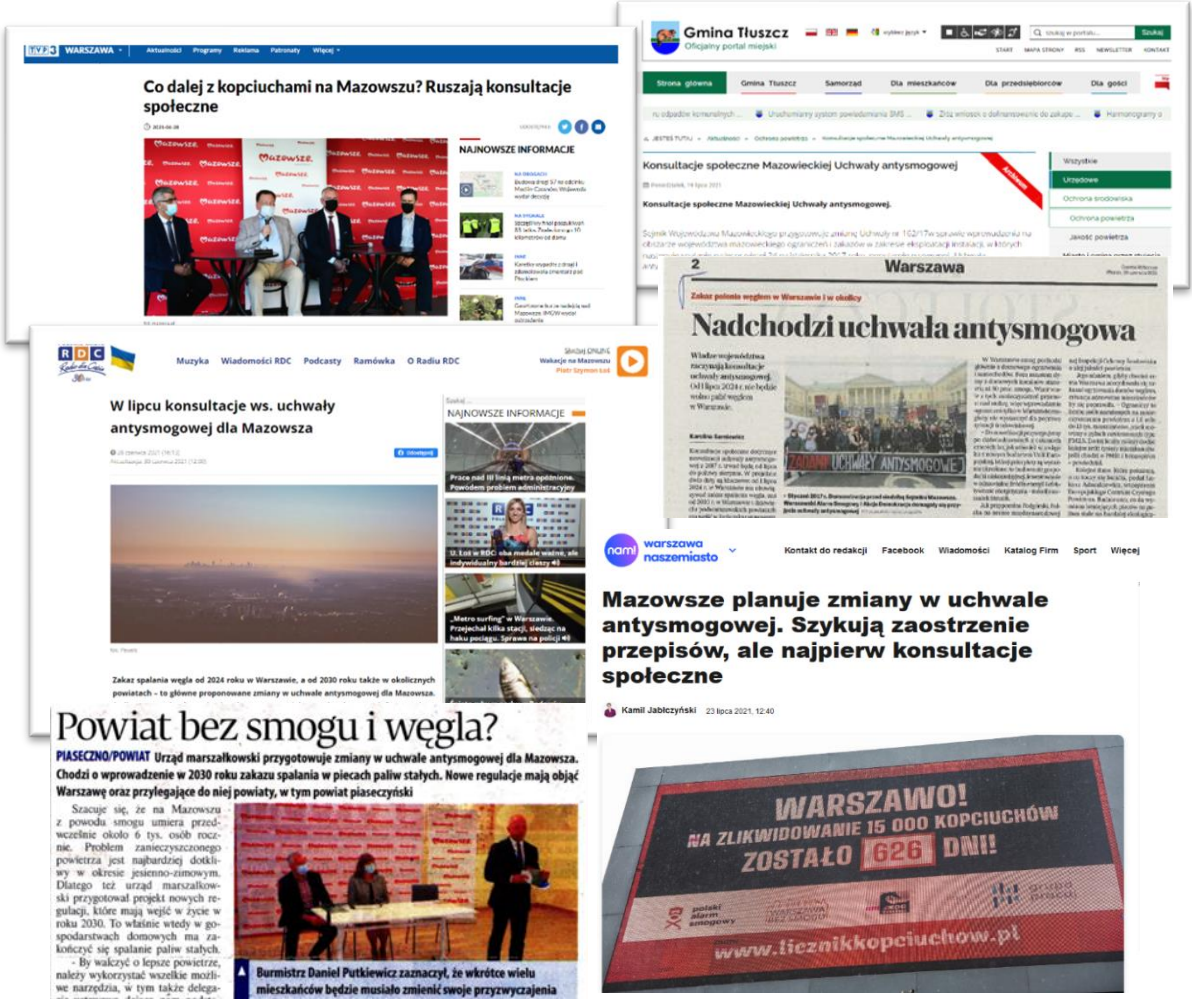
TVP3 WARSZAWA Aktualności Programy Reklama Patronaty Więcej

Co dalej z kopciuchami na Mazowszu? Ruszają konsultacje społeczne

NAJNOWSZE INFORMACJE

Gmina Tłuszcz
Oficjalny portal miejski

Strona główna Gmina Tłuszcz Samorząd Dla mieszkańców Dla przedsiębiorców Dla gości

Konsultacje społeczne Mazowieckiej Uchwały antysmogowej

Konsultacje społeczne Mazowieckiej Uchwały antysmogowej.

Wszystkie
Urzędowe
Ochrona środowiska
Ochrona powietrza
Jakość powietrza

Warszawa

Zakaz palenia węglem w Warszawie i w okolicy

Nadchodzi uchwała antysmogowa

ZADANIE UCHWAŁY ANTYSMOGOWEJ

RDC Muzyka Wiadomości RDC Podcasty Ramówka O Radiu RDC

W lipcu konsultacje ws. uchwały antysmogowej dla Mazowsza

NAJNOWSZE INFORMACJE

Prace nad III linią metra opóźnione. Powodem problem administracyjny

"Metro surfing" w Warszawie. Przejechał kilka stacji, siedząc na haku pociągu. Sprawa na policji

Zakaz spalania węgla od 2024 roku w Warszawie, a od 2030 roku także w okolicznych powiatach – to główne proponowane zmiany w uchwale antysmogowej dla Mazowsza.

warszawa naszemiasto Kontakt do redakcji Facebook Wiadomości Katalog Firm Sport Więcej

Mazowsze planuje zmiany w uchwale antysmogowej. Szykują zaostrzenie przepisów, ale najpierw konsultacje społeczne

Kamil Jabłczyński 23 lipca 2021, 12:40

WARSZAWO! NA ZLIKWIDOWANIE 15 000 KOPCIUCHÓW ZOSTAŁO 626 DNI!
polski alarm smogowy
www.licznikkopciuchow.pl

Powiat bez smogu i węgla?

PIASECZNO/POWIAT Urząd marszałkowski przygotowuje zmiany w uchwale antysmogowej dla Mazowsza. Chodzi o wprowadzenie w 2030 roku zakazu spalania w piecach paliw stałych. Nowe regulacje mają objąć Warszawę oraz przylegające do niej powiaty, w tym powiat piaseczyński

Szacuje się, że na Mazowszu z powodu smogu umiera przedwcześnie około 6 tys. osób rocznie. Problem zanieczyszczonego powietrza jest najbardziej dotkliwy w okresie jesienno-zimowym. Dlatego też urząd marszałkowski przygotował projekt nowych regulacji, które mają wejść w życie w roku 2030. To właśnie wtedy w gospodarstwach domowych ma zakończyć się spalanie paliw stałych.
- By walczyć o lepsze powietrze, należy wykorzystać wszelkie możliwe narzędzia, w tym także delega-

Burmistrz Daniel Putkiewicz zaznaczył, że wkrótce wielu mieszkańców będzie musiało zmienić swoje przyzwyczajenia